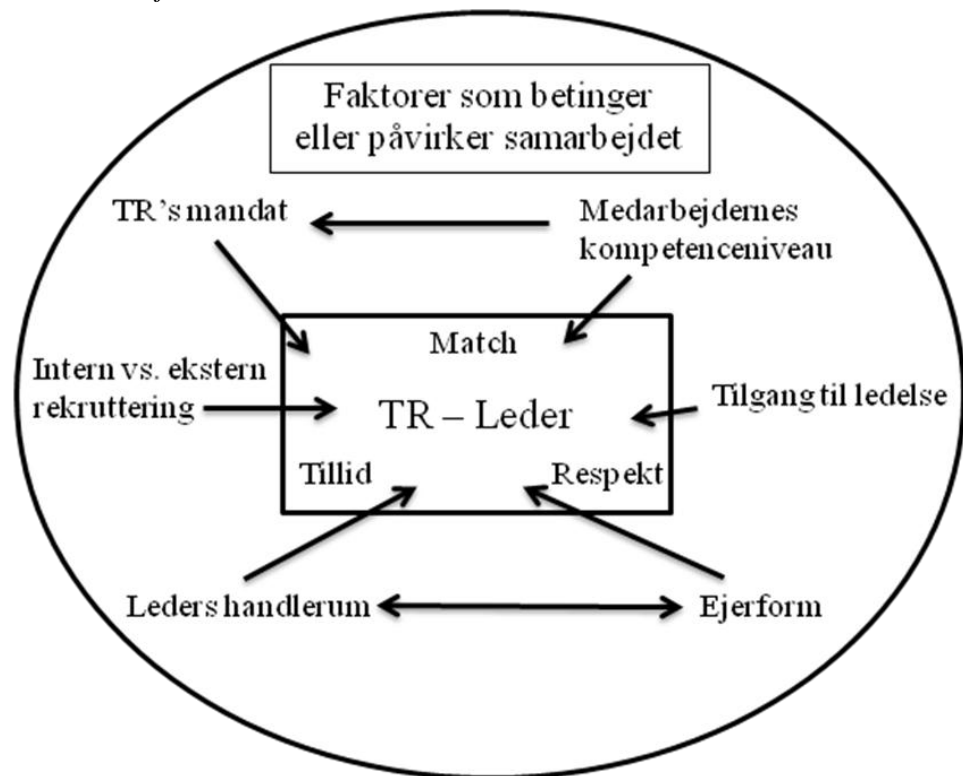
Faktorer som betinger eller påvirker samarbejdet

TR's mandat

Medarbejdernes kompetenceniveau

Match

Intern vs. ekstern rekruttering

TR – Leder

Tilgang til ledelse

Tillid

Respekt

Leders handlerum

Ejerform